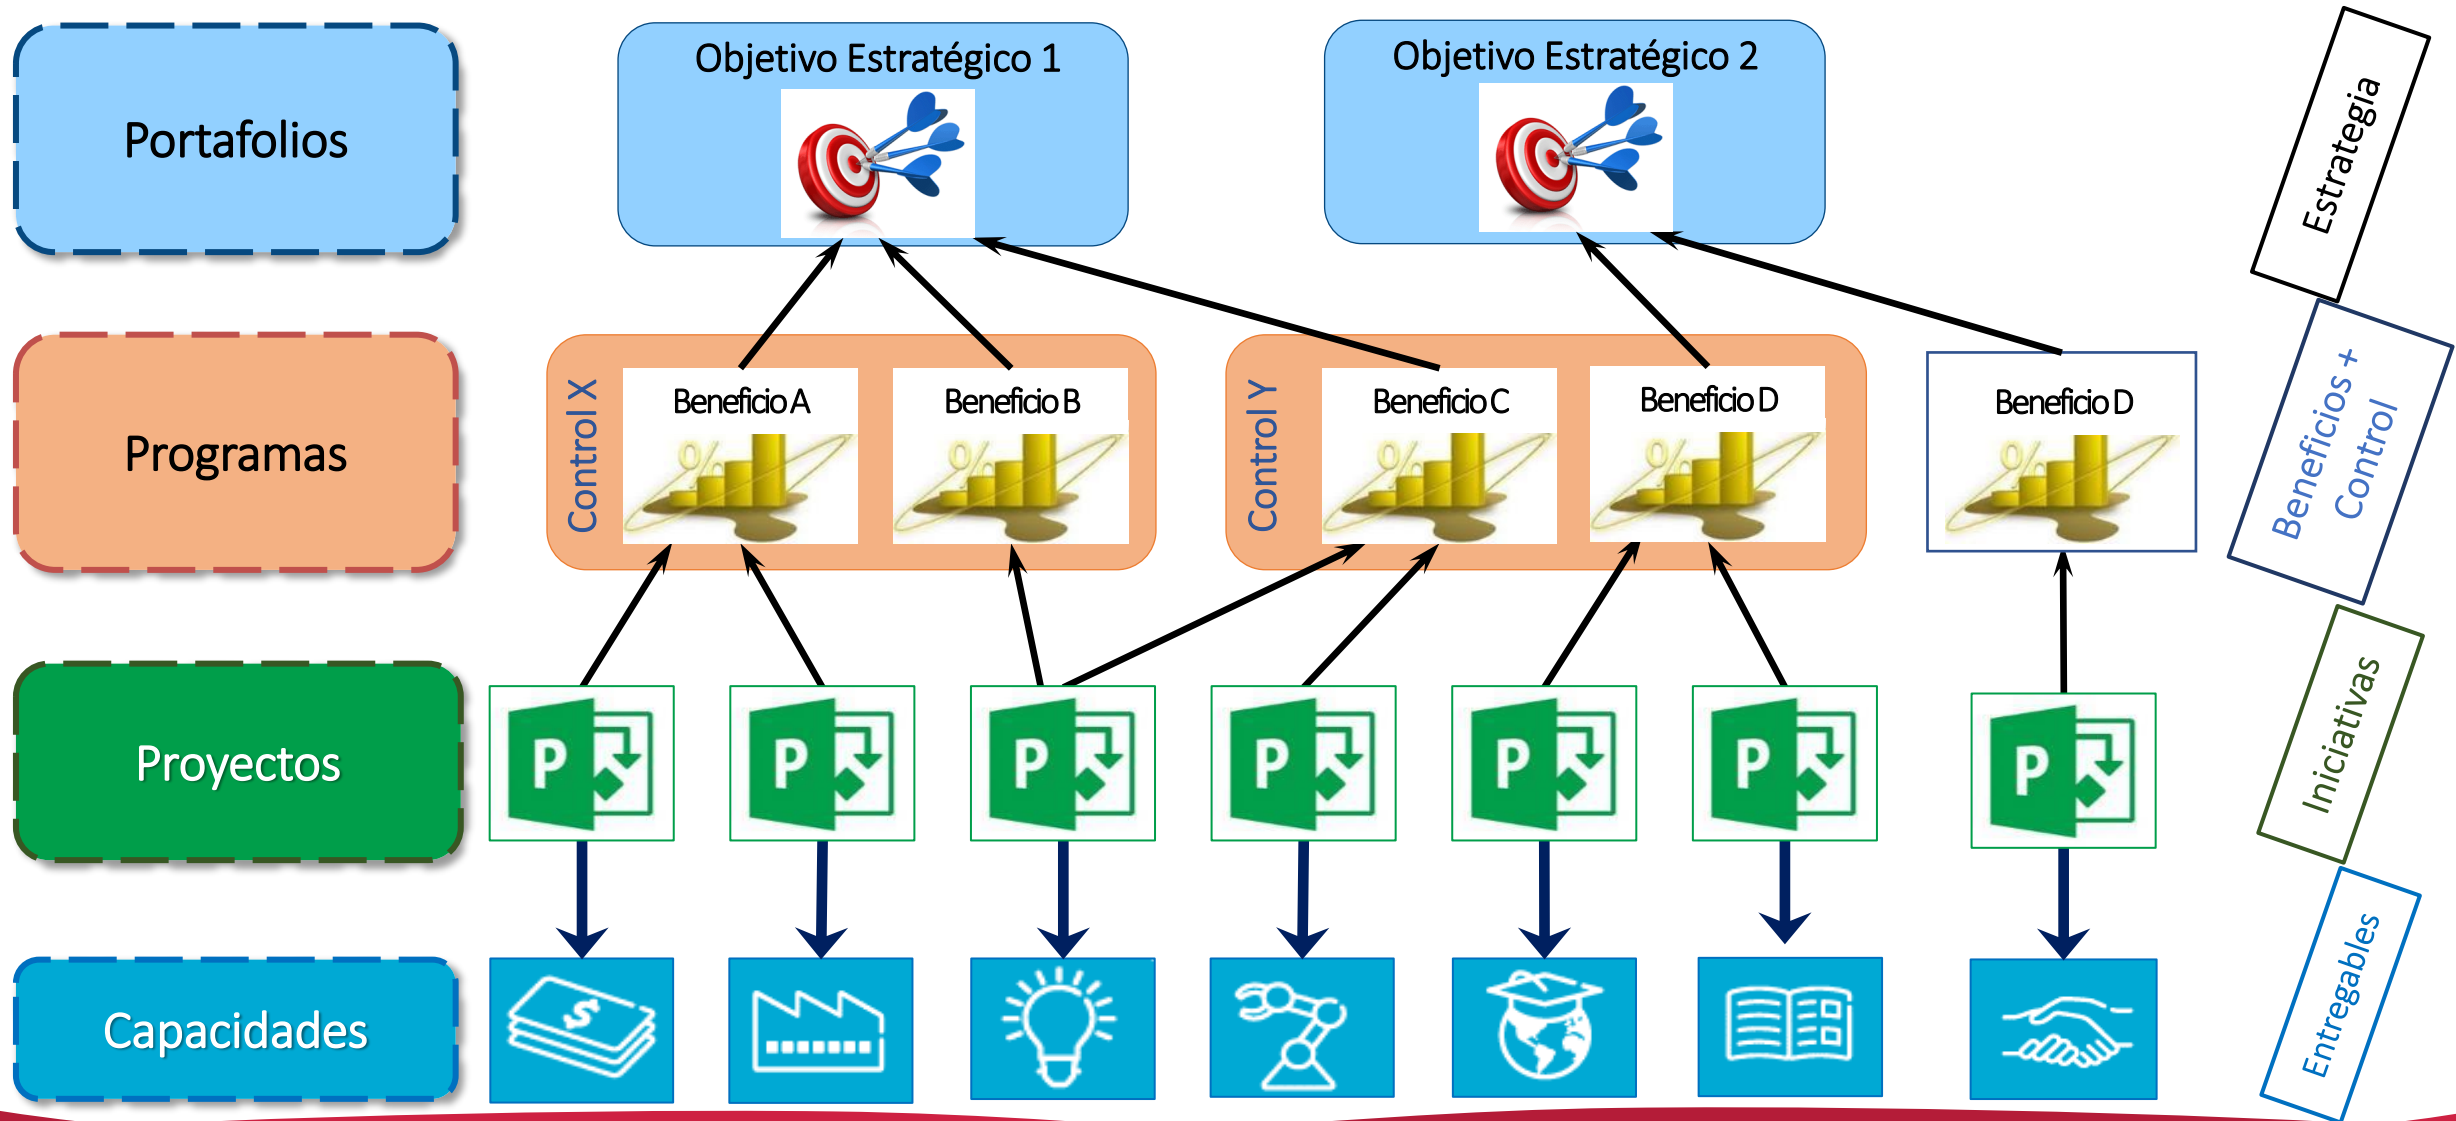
Portafolios

Objetivo Estratégico 1

Objetivo Estratégico 2

Estrategia

Programas

Control X

Beneficio A

Beneficio B

Control Y

Beneficio C

Beneficio D

Beneficio D

Beneficios + Control

Proyectos

P

P

P

P

P

P

P

Iniciativas

Capacidades

$

Entregables